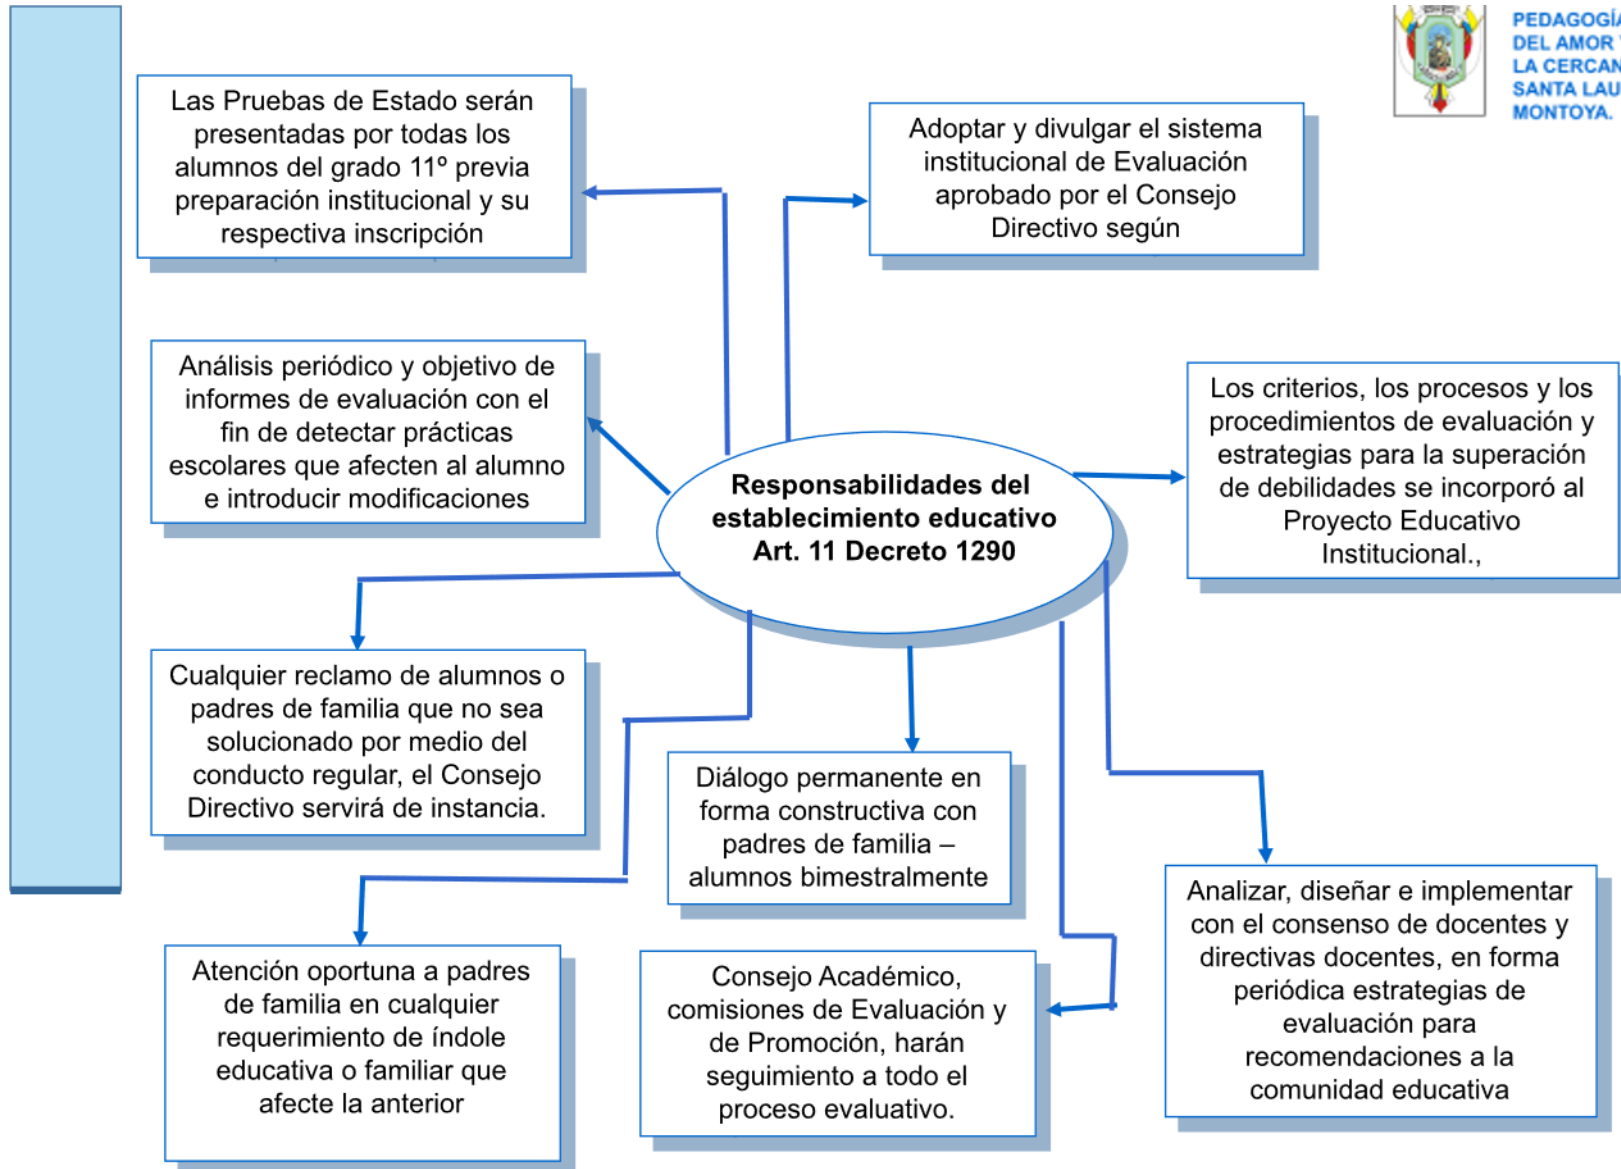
PEDAGOGÍ
DEL AMOR
LA CERCAN
SANTA LAU
MONTOYA.

Responsabilidades del establecimiento educativo Art. 11 Decreto 1290

Las Pruebas de Estado serán presentadas por todas los alumnos del grado 11° previa preparación institucional y su respectiva inscripción

Adoptar y divulgar el sistema institucional de Evaluación aprobado por el Consejo Directivo según

Análisis periódico y objetivo de informes de evaluación con el fin de detectar prácticas escolares que afecten al alumno e introducir modificaciones

Los criterios, los procesos y los procedimientos de evaluación y estrategias para la superación de debilidades se incorporó al Proyecto Educativo Institucional.,

Cualquier reclamo de alumnos o padres de familia que no sea solucionado por medio del conducto regular, el Consejo Directivo servirá de instancia.

Diálogo permanente en forma constructiva con padres de familia – alumnos bimestralmente

Analizar, diseñar e implementar con el consenso de docentes y directivas docentes, en forma periódica estrategias de evaluación para recomendaciones a la comunidad educativa

Atención oportuna a padres de familia en cualquier requerimiento de índole educativa o familiar que afecte la anterior

Consejo Académico, comisiones de Evaluación y de Promoción, harán seguimiento a todo el proceso evaluativo.